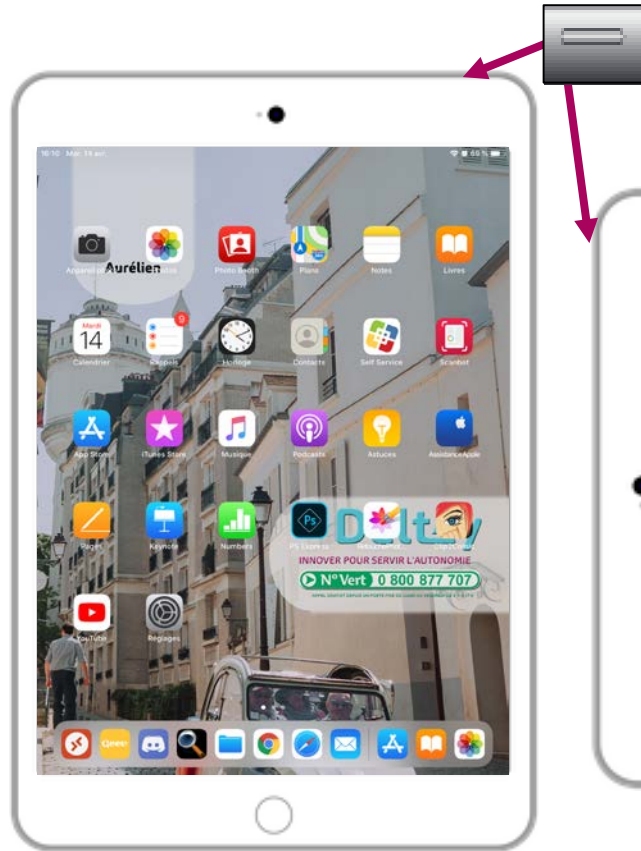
16:10 Mar. 14 avr.

Aurélien

Appareil photo

Photos

Photo Booth

Plans

Notes

Livres

Mardi
14
Calendrier

Rappels

Horloge

Contacts

Self Service

Scanbot

App Store

iTunes Store

Musique

Podcasts

Astuces

AssistanceApple

Pages

Keynote

Numbers

PS Express

D lt y

INNOVER POUR SERVIR L'AUTONOMIE

N° Vert 0 800 877 707

YouTube

Réglages